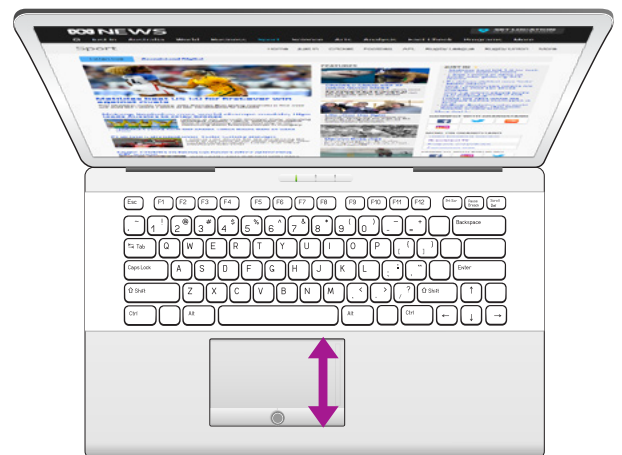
ABC NEWS

Sport

Esc F1 F2 F3 F4 F5 F6 F7 F8 F9 F10 F11 F12

~ ` ! 1 @ 2 # 3 $ 4 % 5 ^ 6 & 7 * 8 ( 9 ) 0 _ - + = Backspace

Tab Q W E R T Y U I O P { [ } ]

Caps Lock A S D F G H J K L : ; " ' Enter

Shift Z X C V B N M < , > . ? / Shift

Ctrl Alt Alt Ctrl